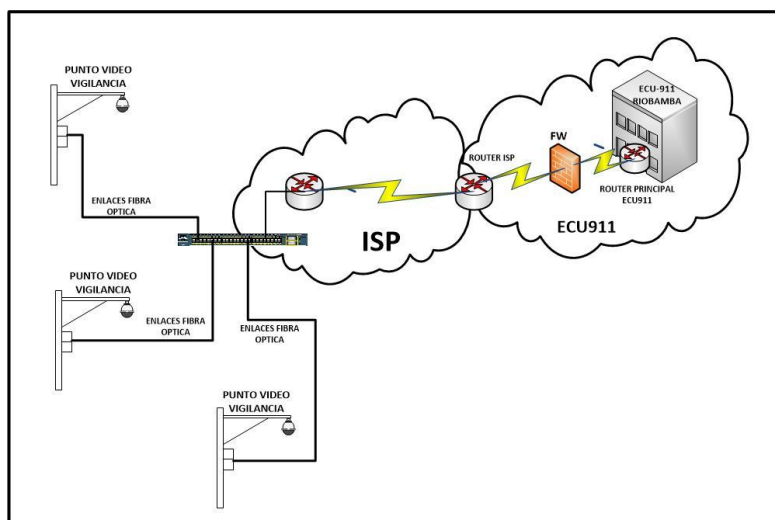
PUNTO VIDEO VIGILANCIA

ENLACES FIBRA OPTICA

PUNTO VIDEO VIGILANCIA

ENLACES FIBRA OPTICA

ENLACES FIBRA OPTICA

PUNTO VIDEO VIGILANCIA

ISP

ROUTER ISP

FW

ECU-911 RIOBAMBA

ROUTER PRINCIPAL ECU911

ECU911